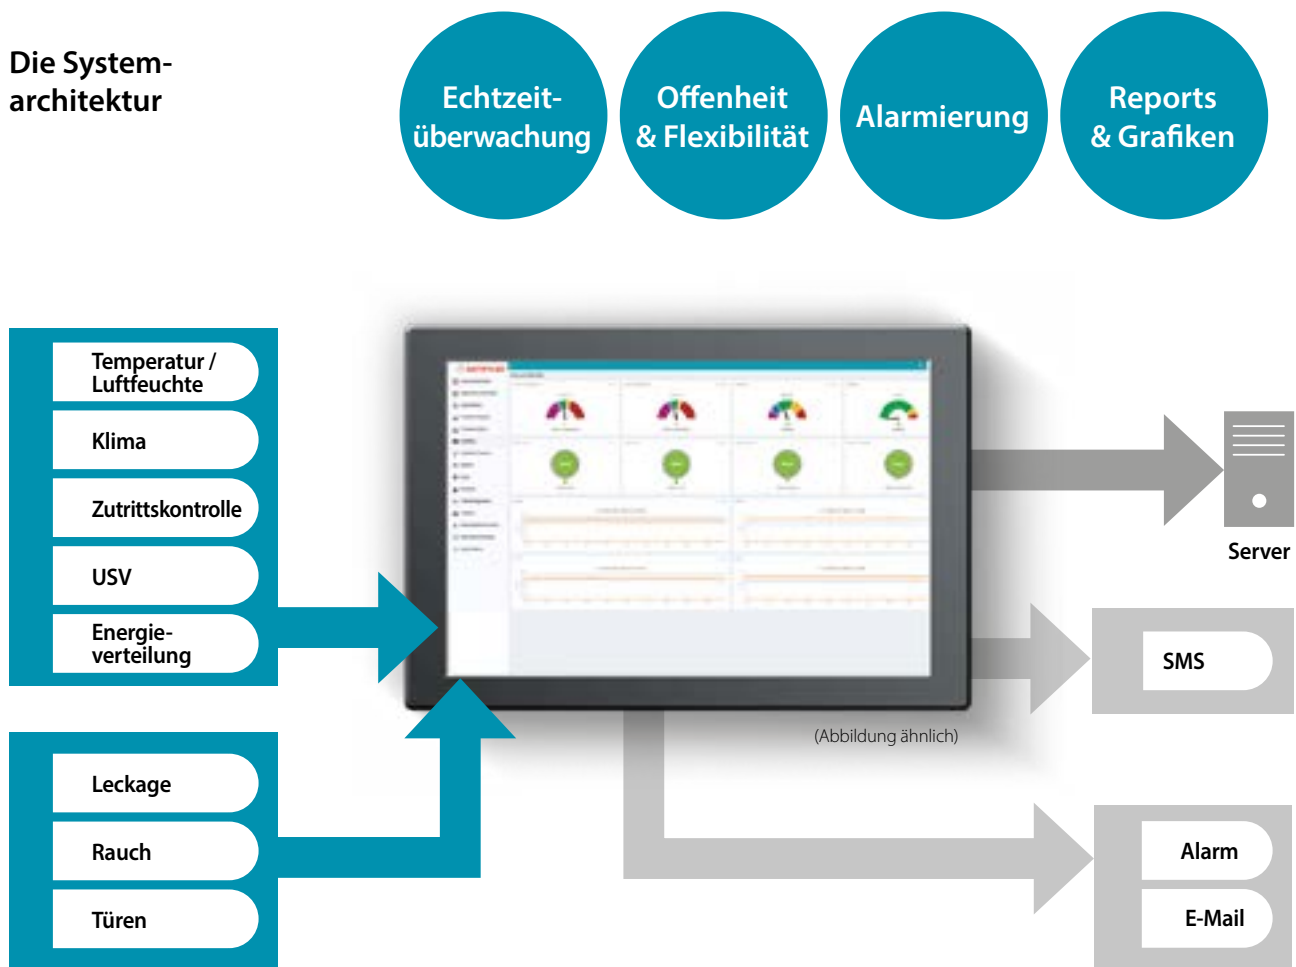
Die Systemarchitektur

Echtzeitüberwachung

Offenheit & Flexibilität

Alarmierung

Reports & Grafiken

Temperatur / Luftfeuchte

Klima

Zutrittskontrolle

USV

Energieverteilung

Leckage

Rauch

Türen

Server

SMS

(Abbildung ähnlich)

Alarm

E-Mail